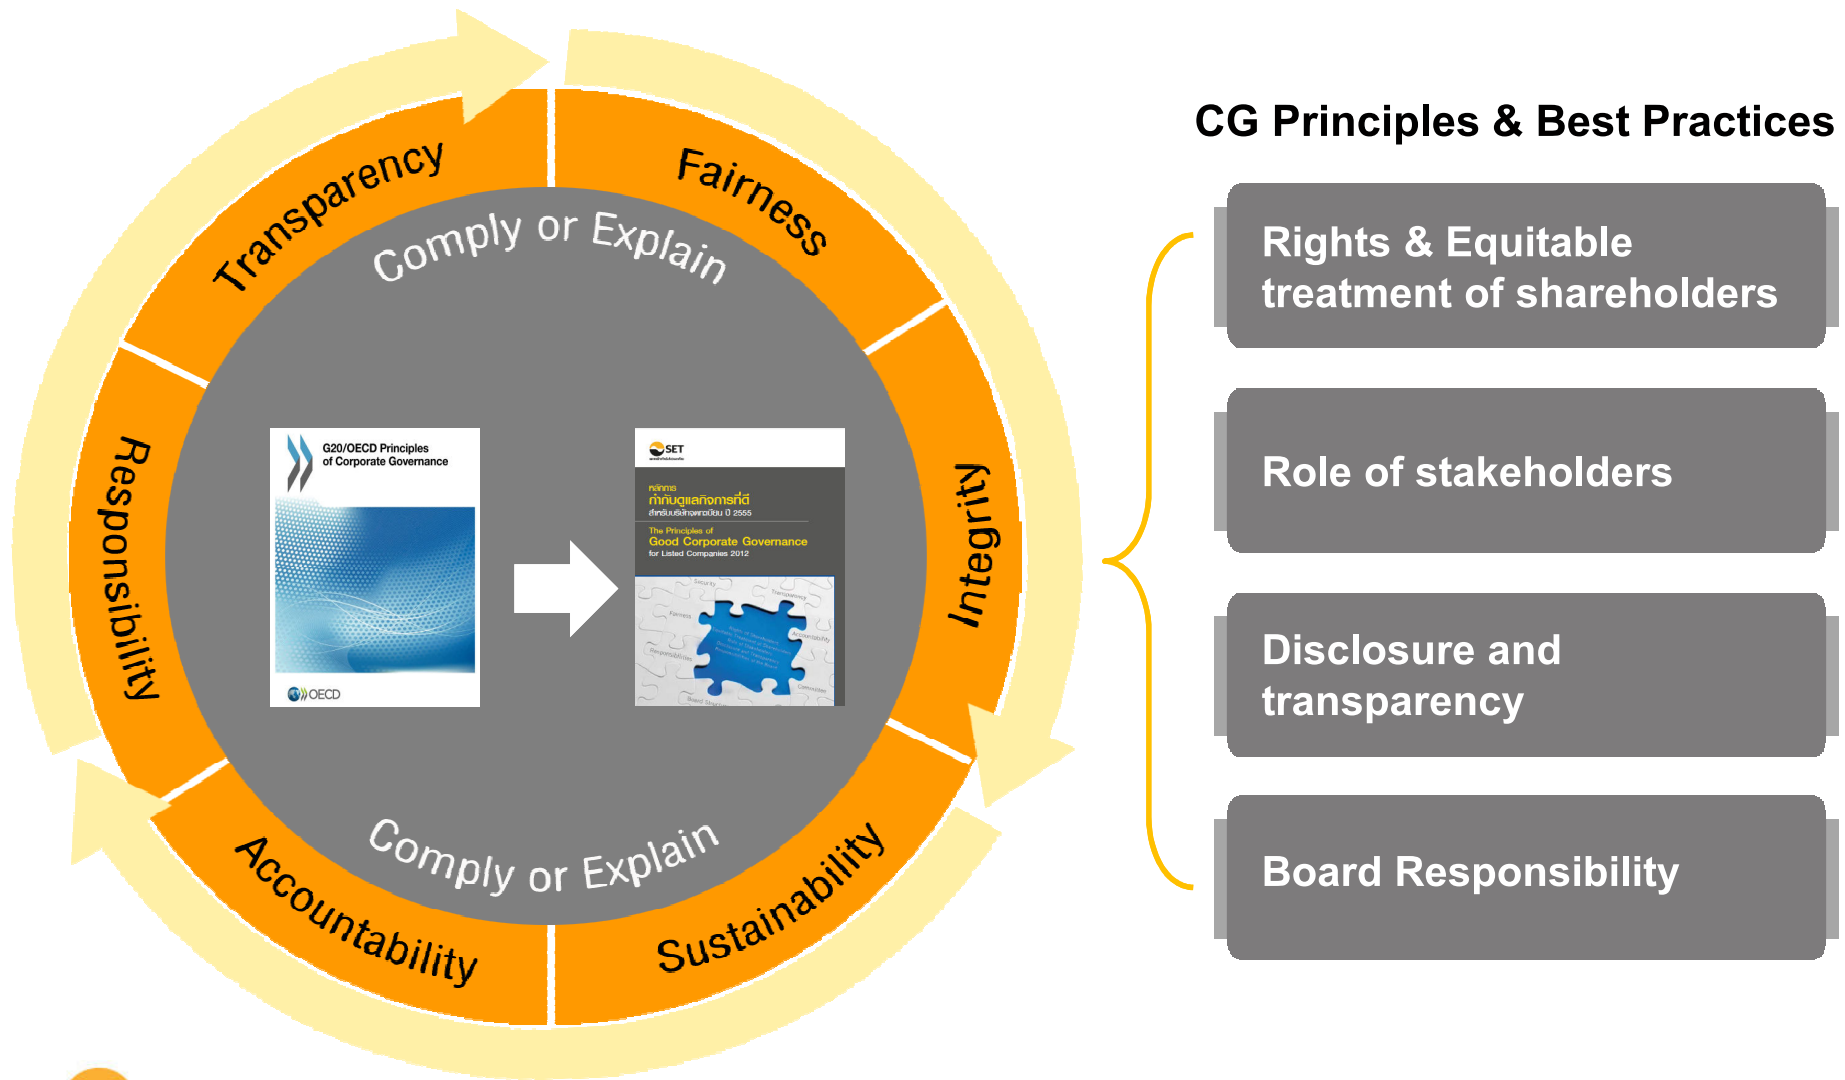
Transparency

Fairness

Integrity

Sustainability

Accountability

Responsibility

Comply or Explain

Comply or Explain

G20/OECD Principles of Corporate Governance

OECD

SET

หลักการ กำกับดูแลกิจการที่ดี สำหรับบริษัทจดทะเบียน ปี 2555

The Principles of Good Corporate Governance for Listed Companies 2012

CG Principles & Best Practices

Rights & Equitable treatment of shareholders

Role of stakeholders

Disclosure and transparency

Board Responsibility